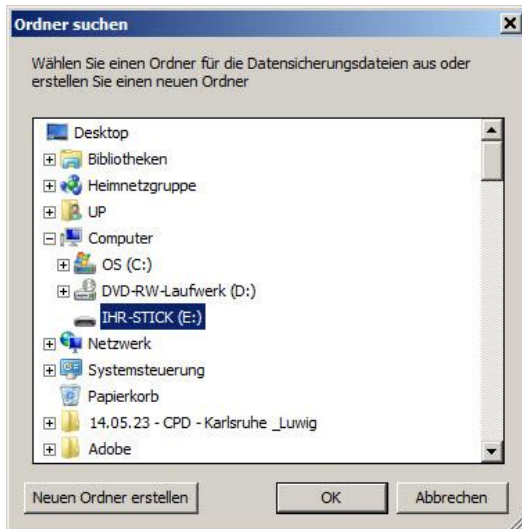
Ordner suchen

Wählen Sie einen Ordner für die Datensicherungsdateien aus oder erstellen Sie einen neuen Ordner

Desktop
Bibliotheken
Heimnetzgruppe
UP
Computer
OS (C:)
DVD-RW-Laufwerk (D:)
IHR-STICK (E:)
Netzwerk
Systemsteuerung
Papierkorb
14.05.23 - CPD - Karlsruhe _Luwig
Adobe

Neuen Ordner erstellen
OK
Abbrechen